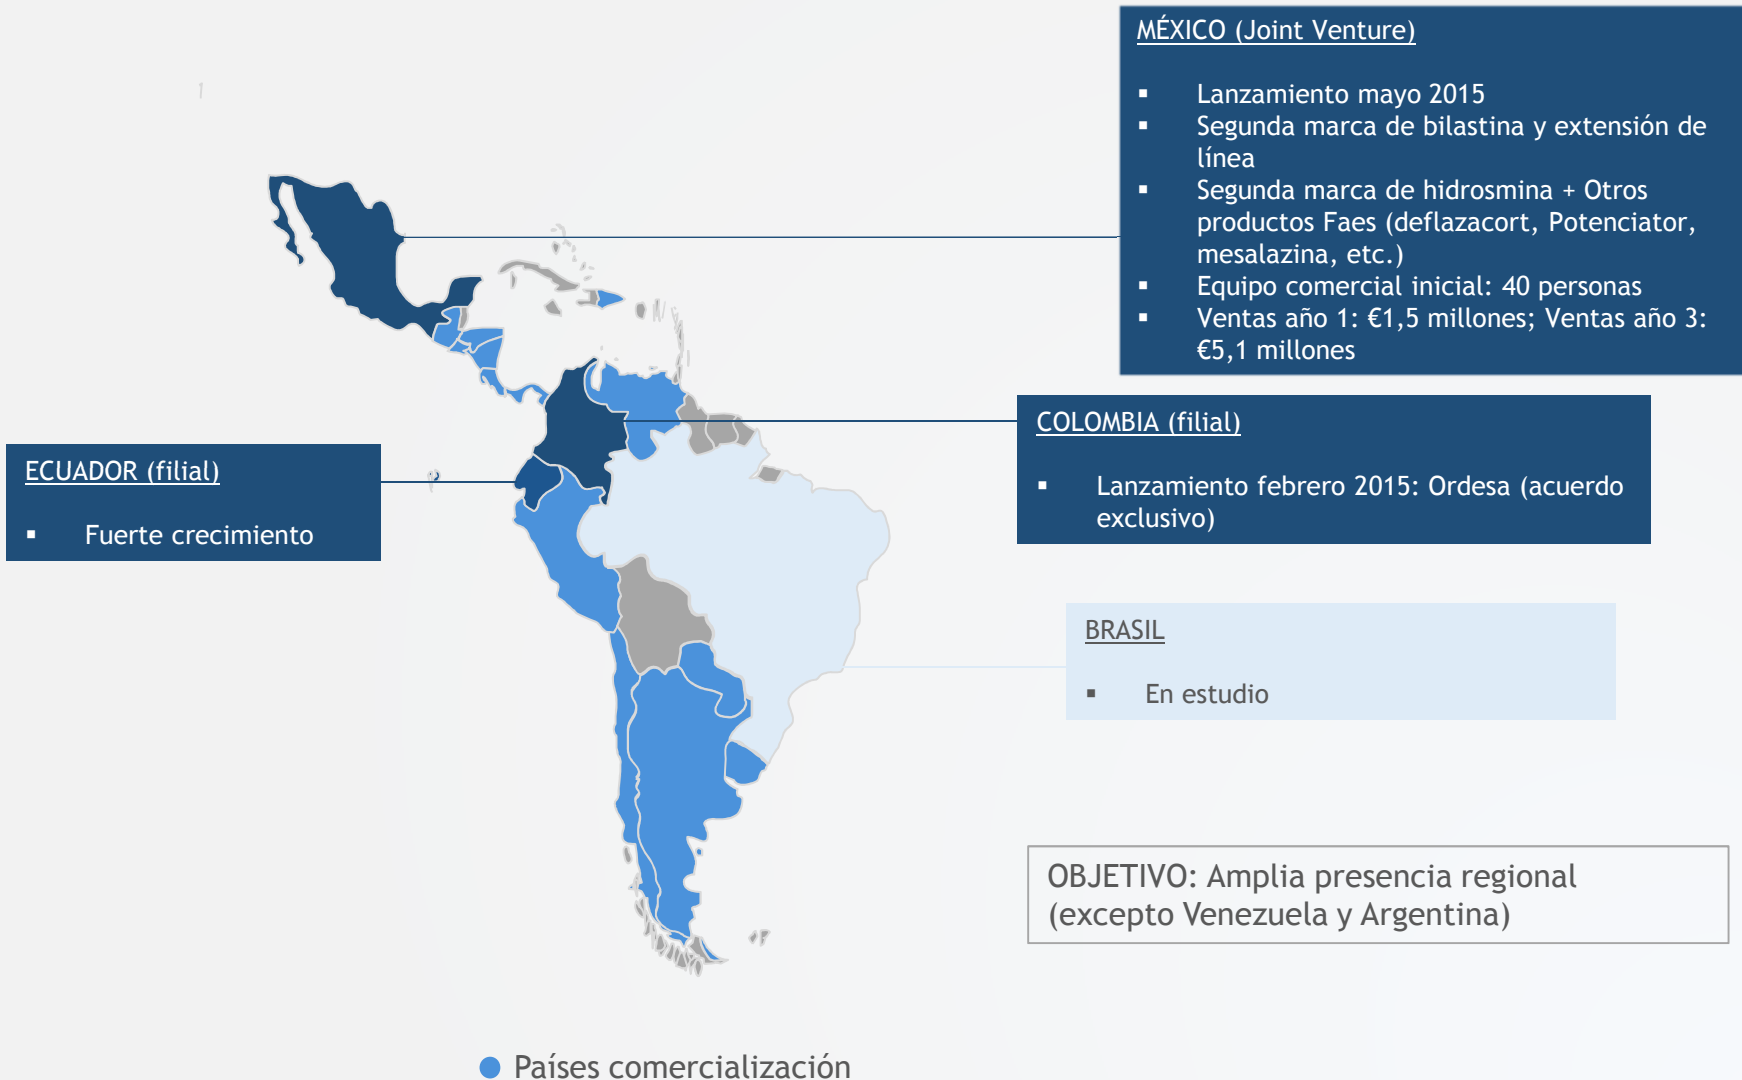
MÉXICO (Joint Venture)

- Lanzamiento mayo 2015
- Segunda marca de bilastina y extensión de línea
- Segunda marca de hidrosmina + Otros productos Faes (deflazacort, Potenciator, mesalazina, etc.)
- Equipo comercial inicial: 40 personas
- Ventas año 1: €1,5 millones; Ventas año 3: €5,1 millones

ECUADOR (filial)

- Fuerte crecimiento

COLOMBIA (filial)

- Lanzamiento febrero 2015: Ordesa (acuerdo exclusivo)

BRASIL

- En estudio

OBJETIVO: Amplia presencia regional (excepto Venezuela y Argentina)

Países comercialización